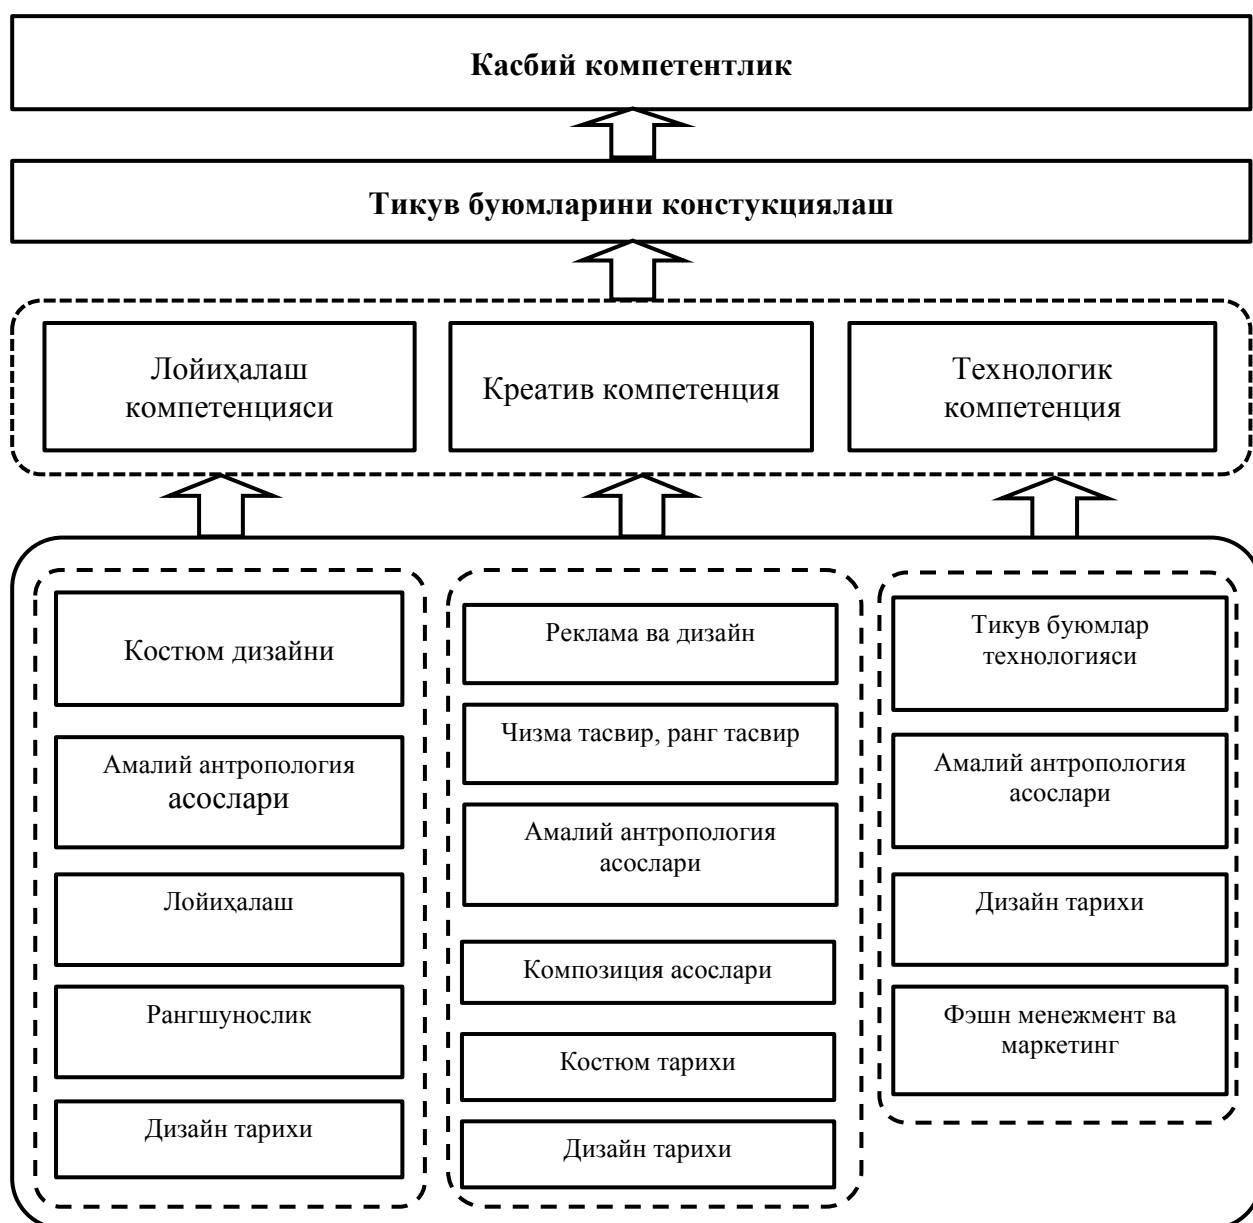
Касбий компетентлик

Тикув буюмларини констукциялаш

Лойиҳалаш компетенцияси

Креатив компетенция

Технологик компетенция

Костюм дизайни

Амалий антропология асослари

Лойиҳалаш

Рангшунослик

Дизайн тарихи

Реклама ва дизайн

Чизма тасвир, ранг тасвир

Амалий антропология асослари

Композиция асослари

Костюм тарихи

Дизайн тарихи

Тикув буюмлар технологияси

Амалий антропология асослари

Дизайн тарихи

Фэшн менежмент ва маркетинг